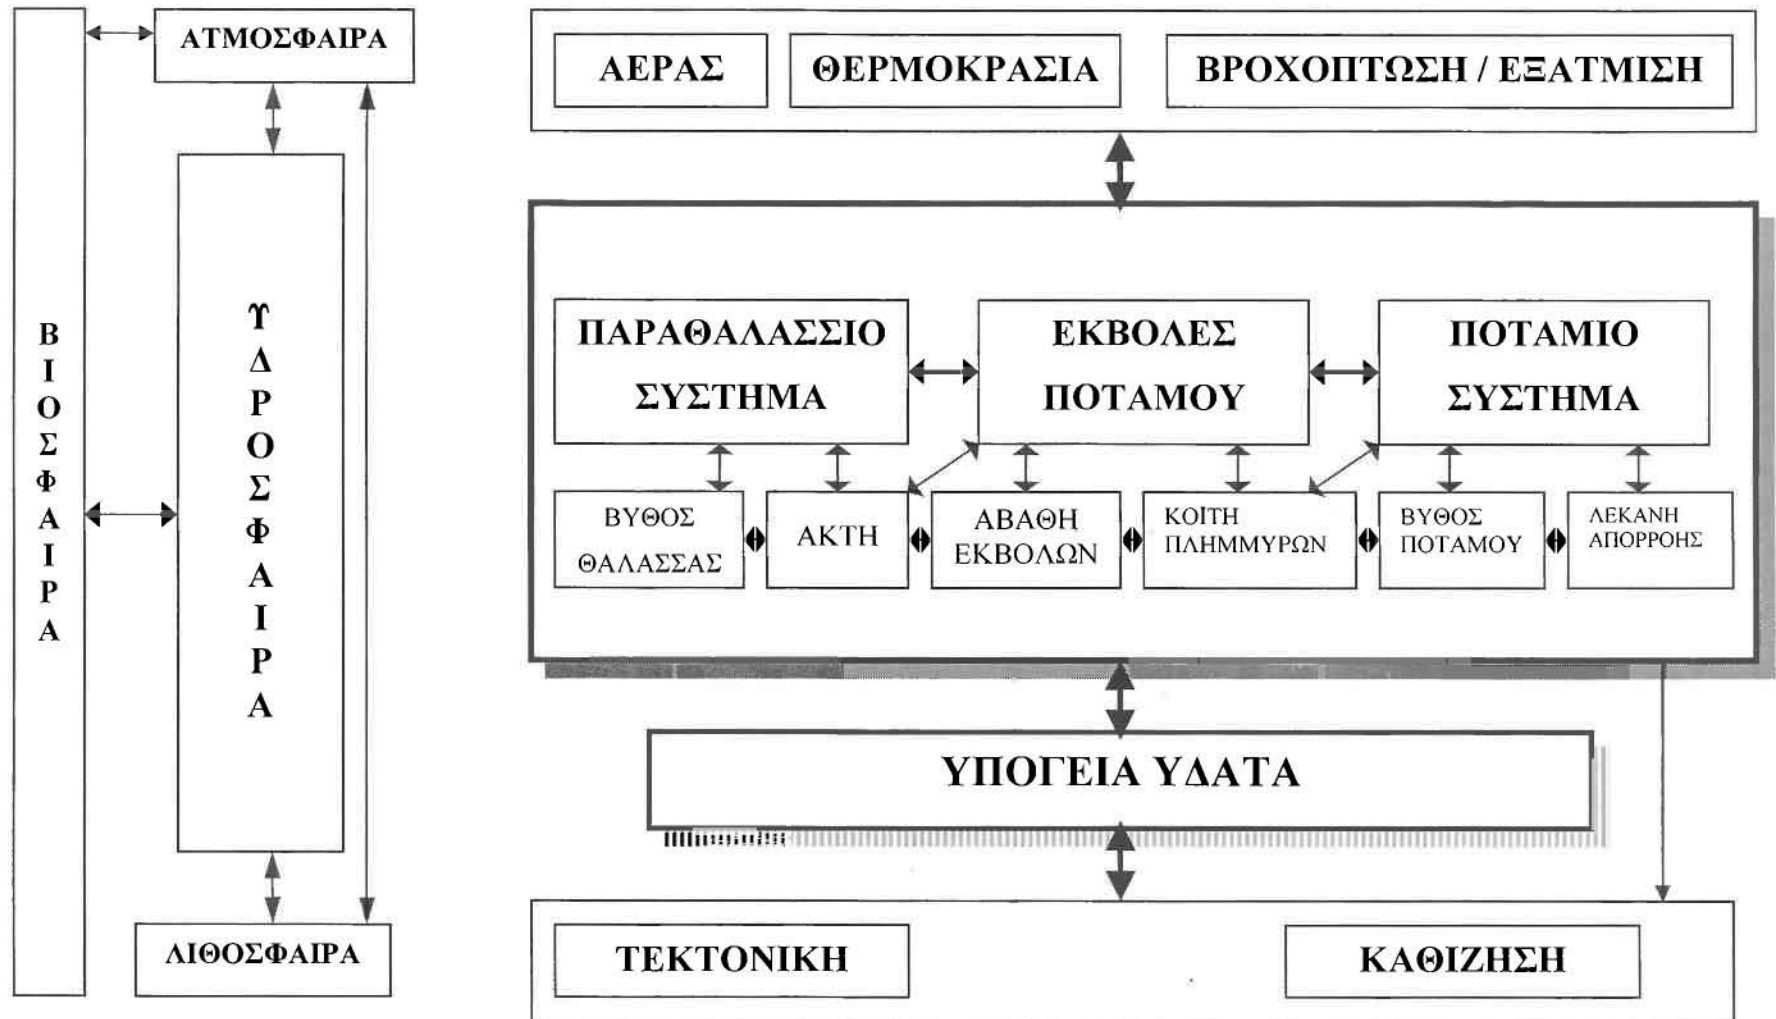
ΒΙΟΣΦΑΙΡΑ

ΑΤΜΟΣΦΑΙΡΑ

ΥΔΡΟΣΦΑΙΡΑ

ΛΙΘΟΣΦΑΙΡΑ

ΑΕΡΑΣ

ΘΕΡΜΟΚΡΑΣΙΑ

ΒΡΟΧΟΠΤΩΣΗ / ΕΞΑΤΜΙΣΗ

ΠΑΡΑΘΑΛΑΣΣΙΟ ΣΥΣΤΗΜΑ

ΕΚΒΟΛΕΣ ΠΟΤΑΜΟΥ

ΠΟΤΑΜΙΟ ΣΥΣΤΗΜΑ

ΒΥΘΟΣ ΘΑΛΑΣΣΑΣ

ΑΚΤΗ

ΑΒΑΘΗ ΕΚΒΟΛΩΝ

ΚΟΙΤΗ ΠΛΗΜΜΥΡΩΝ

ΒΥΘΟΣ ΠΟΤΑΜΟΥ

ΛΕΚΑΝΗ ΑΠΟΡΡΟΗΣ

ΥΠΟΓΕΙΑ ΥΔΑΤΑ

ΤΕΚΤΟΝΙΚΗ

ΚΑΘΙΖΗΣΗ